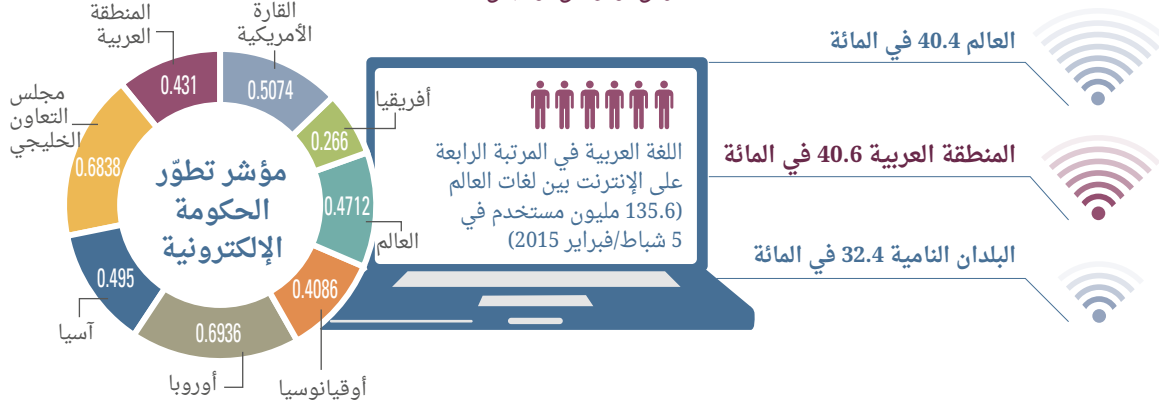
المنطقة العربية
0.431

القارة الأمريكية
0.5074

أفريقيا
0.266

العالم
0.4712

أوقيانوسيا
0.4086

أوروبا
0.6936

آسيا
0.495

مجلس التعاون الخليجي
0.6838

مؤشر تطوّر الحكومة الإلكترونية

اللغة العربية في المرتبة الرابعة على الإنترنت بين لغات العالم (135.6 مليون مستخدم في 5 شباط/فبراير 2015)

العالم 40.4 في المائة

المنطقة العربية 40.6 في المائة

البلدان النامية 32.4 في المائة